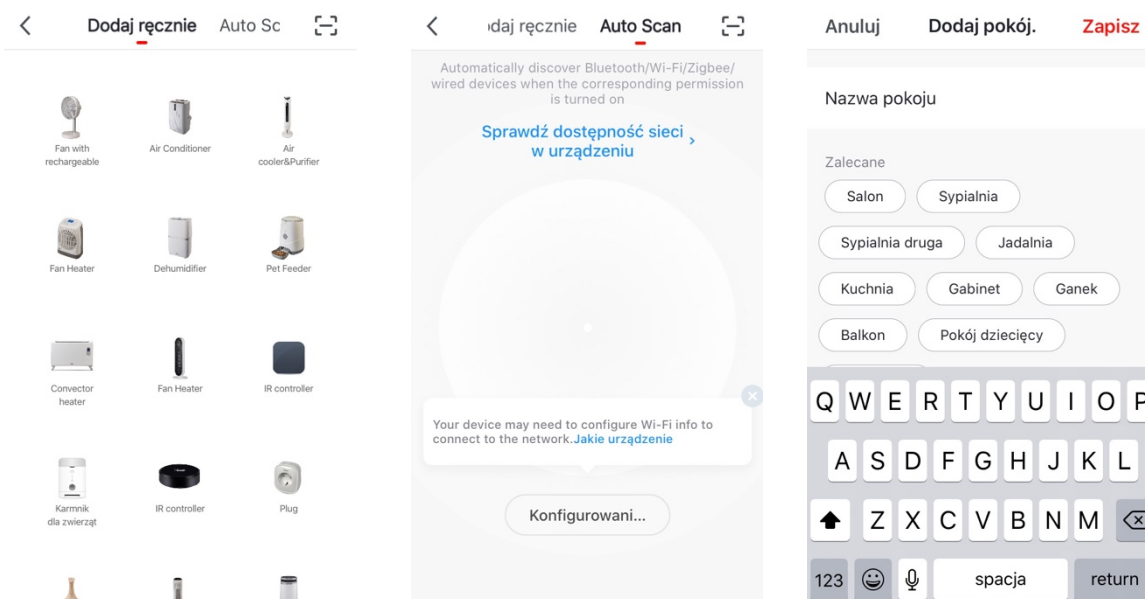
Dodaj ręcznie Auto Sc

Fan with rechargeable
Air Conditioner
Air cooler&Purifier

Fan Heater
Dehumidifier
Pet Feeder

Convector heater
Fan Heater
IR controller

Karmnik dla zwierząt
IR controller
Plug

odaj ręcznie Auto Scan

Automatically discover Bluetooth/Wi-Fi/Zigbee/ wired devices when the corresponding permission is turned on

Sprawdź dostępność sieci w urządzeniu ›

Your device may need to configure Wi-Fi info to connect to the network.Jakie urządzenie

Konfigurowani...

Anuluj Dodaj pokój. Zapisz

Nazwa pokoju

Zalecane
Salon
Sypialnia
Sypialnia druga
Jadalnia
Kuchnia
Gabinet
Ganek
Balkon
Pokój dziecięcy

Q W E R T Y U I O P
A S D F G H J K L
Z X C V B N M
123 spacja return